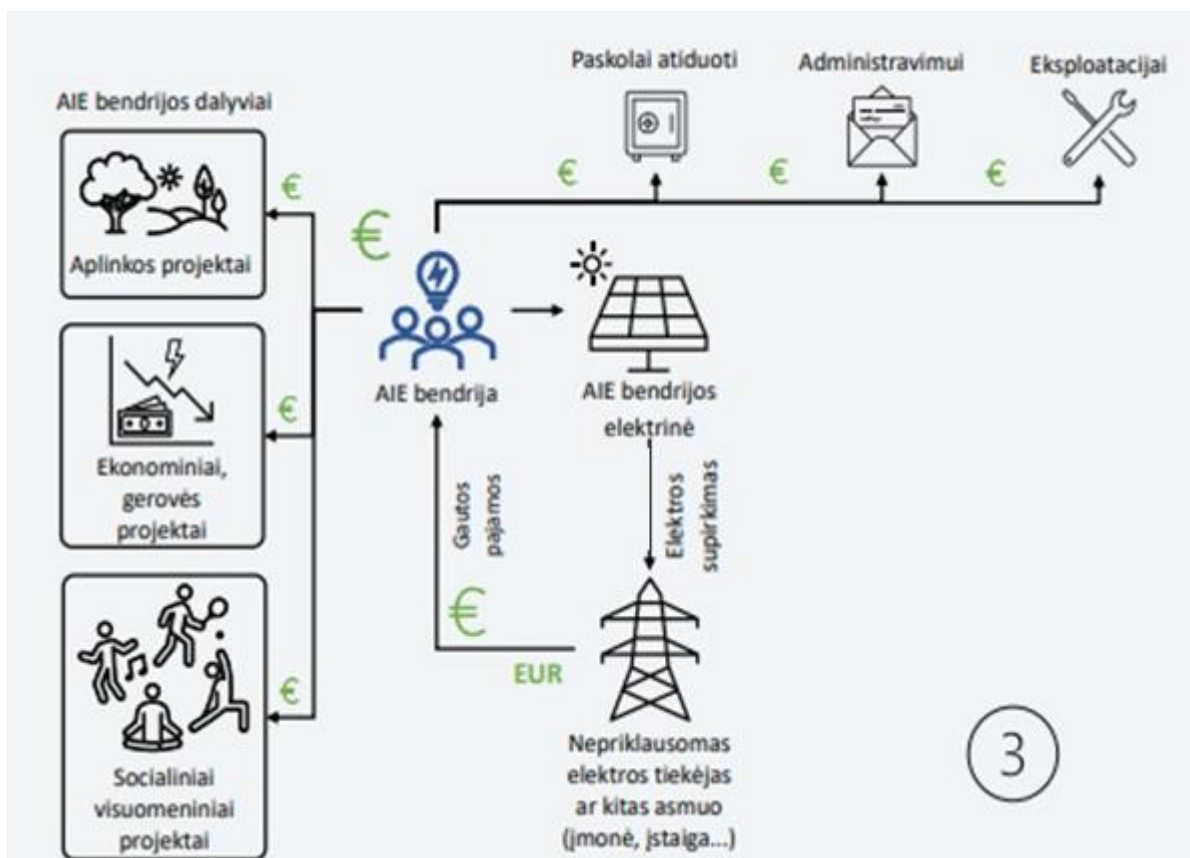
AIE bendrijos dalyviai

Aplinkos projektai

Ekonominiai, gerovės projektai

Socialiniai visuomeniniai projektai

€

€

€

€

Paskolai atiduoti

Administravimui

Eksploatacijai

€

€

€

AIE bendrija

AIE bendrijos elektrinė

Gautos pajamos

Elektros supirkimas

€

EUR

Nepriklausomas elektros tiekėjas ar kitas asmuo (įmonė, įstaiga...)

3